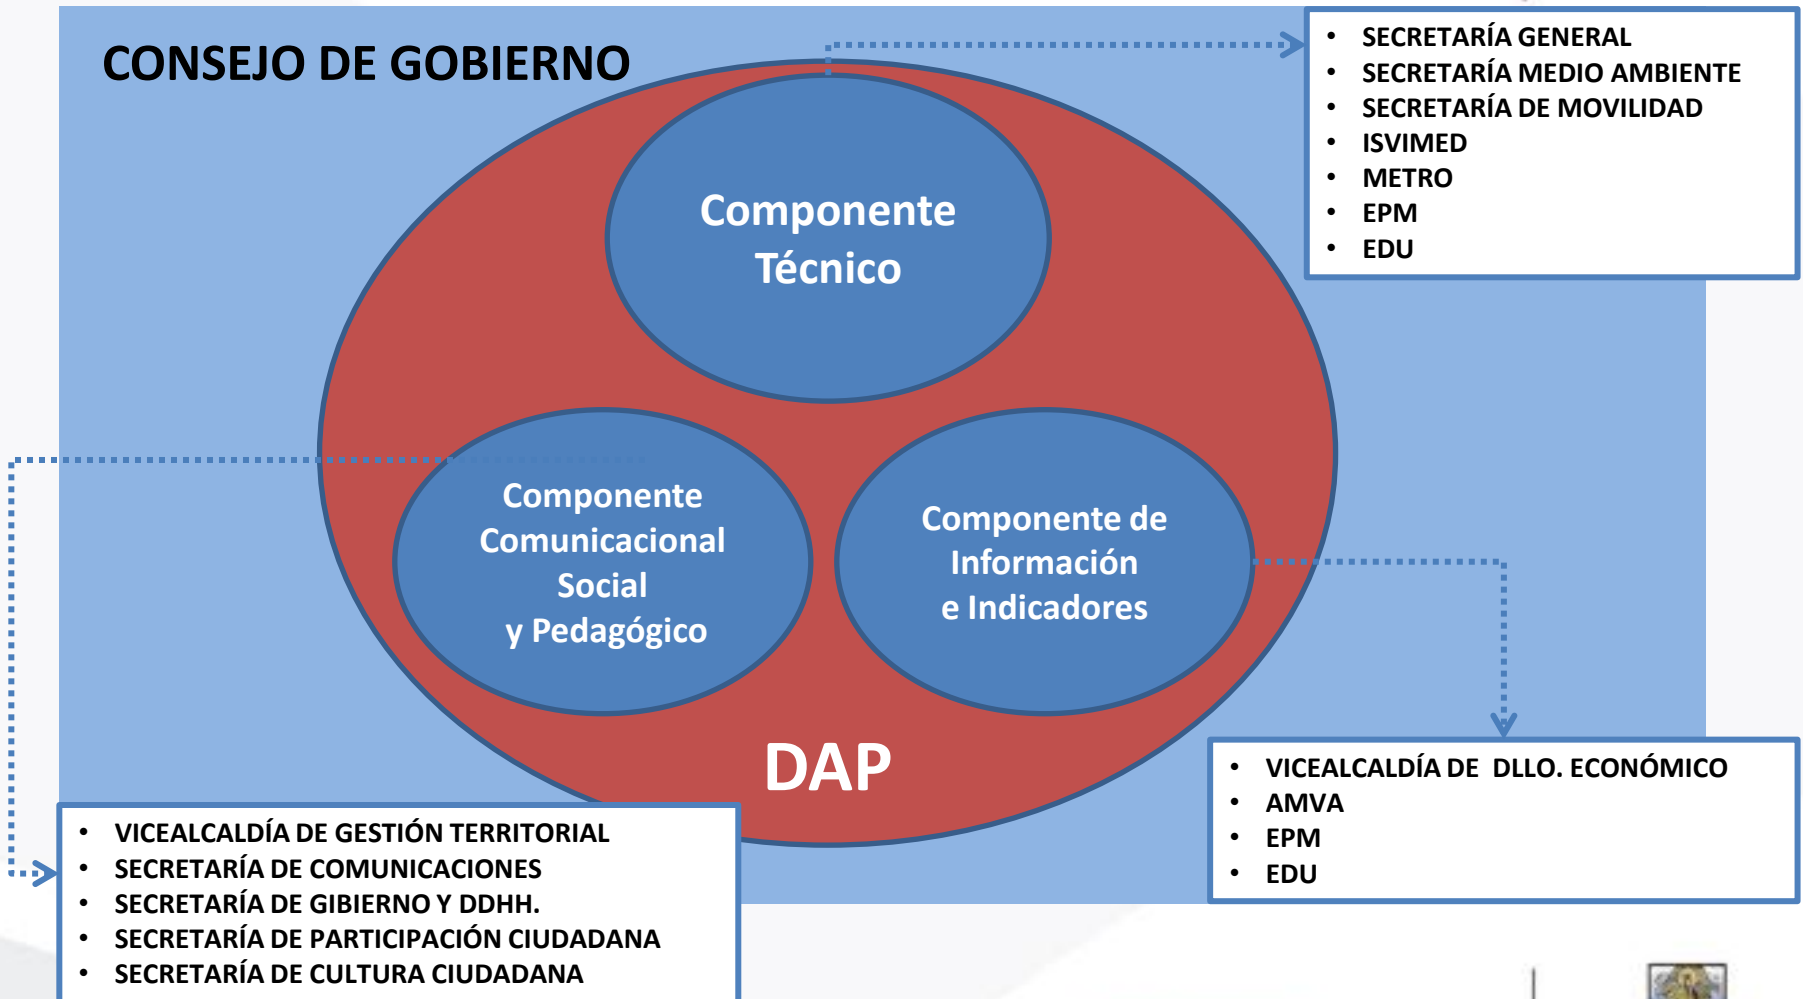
CONSEJO DE GOBIERNO

- SECRETARÍA GENERAL
- SECRETARÍA MEDIO AMBIENTE
- SECRETARÍA DE MOVILIDAD
- ISVIMED
- METRO
- EPM
- EDU

Componente Técnico

Componente Comunicacional Social y Pedagógico

Componente de Información e Indicadores

DAP

- VICEALCALDÍA DE DLLO. ECONÓMICO
- AMVA
- EPM
- EDU

- VICEALCALDÍA DE GESTIÓN TERRITORIAL
- SECRETARÍA DE COMUNICACIONES
- SECRETARÍA DE GIBIERNO Y DDHH.
- SECRETARÍA DE PARTICIPACIÓN CIUDADANA
- SECRETARÍA DE CULTURA CIUDADANA